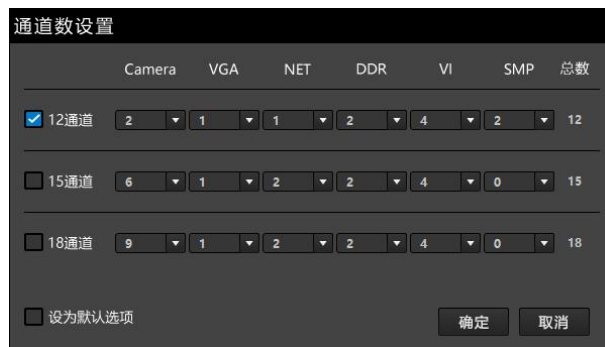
通道数设置

|  | Camera | VGA | NET | DDR | VI | SMP | 总数 |
|---|---|---|---|---|---|---|---|
| 12通道 | 2 | 1 | 1 | 2 | 4 | 2 | 12 |
| 15通道 | 6 | 1 | 2 | 2 | 4 | 0 | 15 |
| 18通道 | 9 | 1 | 2 | 2 | 4 | 0 | 18 |

设为默认选项

确定 取消